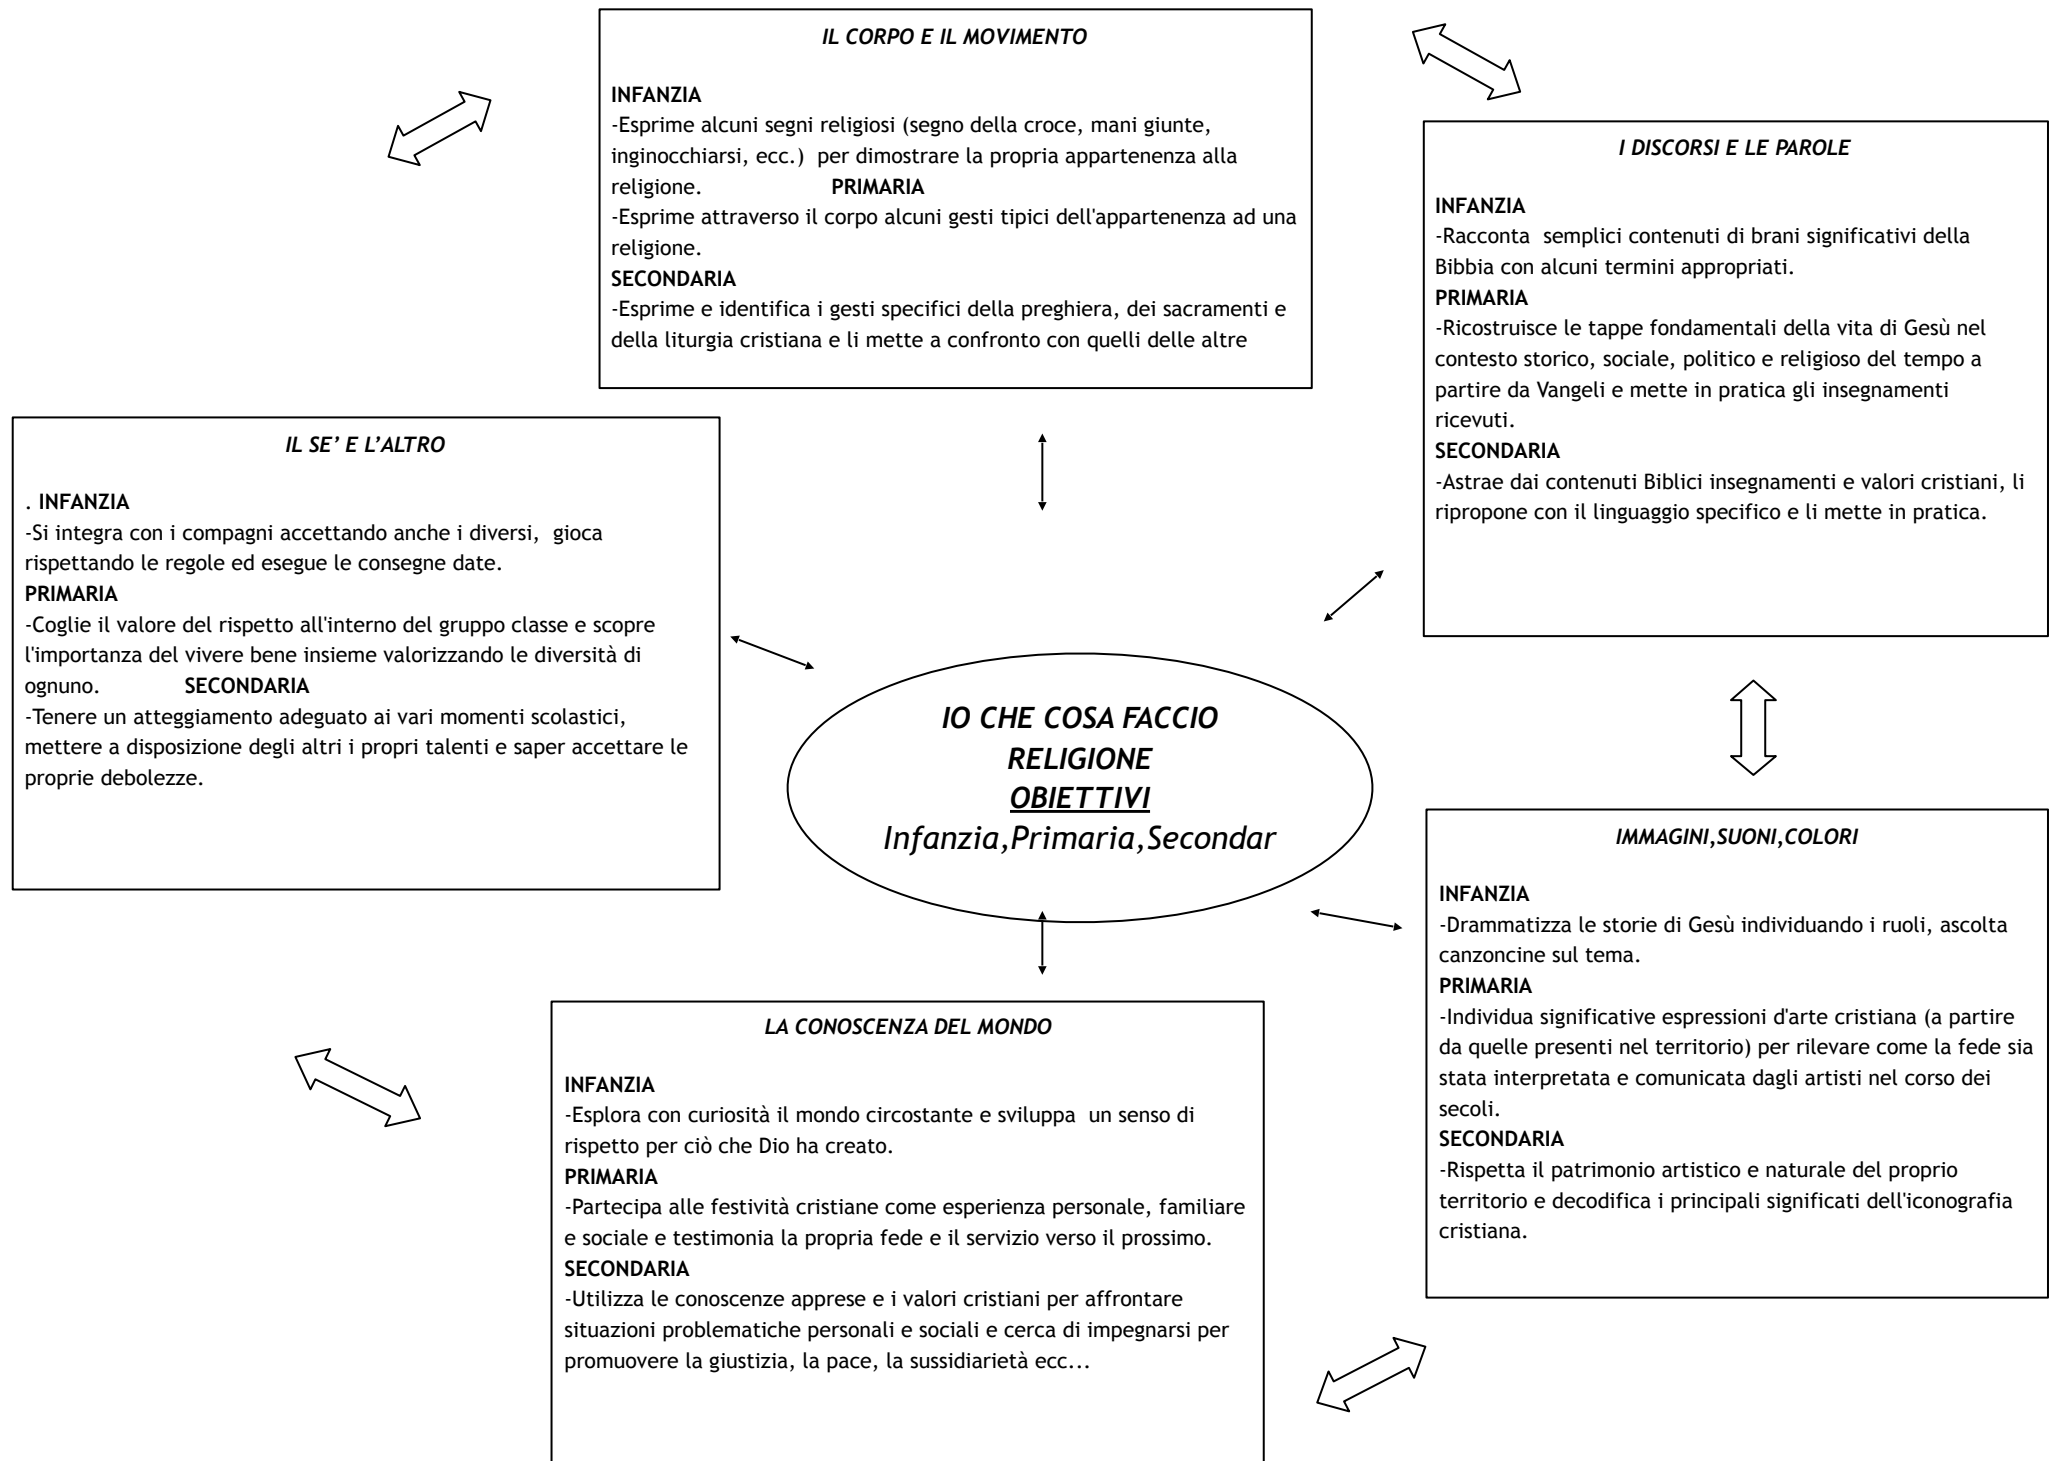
IL CORPO E IL MOVIMENTO

INFANZIA
-Esprime alcuni segni religiosi (segno della croce, mani giunte, inginocchiarsi, ecc.) per dimostrare la propria appartenenza alla religione.
PRIMARIA
-Esprime attraverso il corpo alcuni gesti tipici dell'appartenenza ad una religione.
SECONDARIA
-Esprime e identifica i gesti specifici della preghiera, dei sacramenti e della liturgia cristiana e li mette a confronto con quelli delle altre

I DISCORSI E LE PAROLE

INFANZIA
-Racconta semplici contenuti di brani significativi della Bibbia con alcuni termini appropriati.
PRIMARIA
-Ricostruisce le tappe fondamentali della vita di Gesù nel contesto storico, sociale, politico e religioso del tempo a partire da Vangeli e mette in pratica gli insegnamenti ricevuti.
SECONDARIA
-Astrae dai contenuti Biblici insegnamenti e valori cristiani, li ripropone con il linguaggio specifico e li mette in pratica.

IL SE' E L'ALTRO

. INFANZIA
-Si integra con i compagni accettando anche i diversi, gioca rispettando le regole ed esegue le consegne date.
PRIMARIA
-Coglie il valore del rispetto all'interno del gruppo classe e scopre l'importanza del vivere bene insieme valorizzando le diversità di ognuno.
SECONDARIA
-Tenere un atteggiamento adeguato ai vari momenti scolastici, mettere a disposizione degli altri i propri talenti e saper accettare le proprie debolezze.

IO CHE COSA FACCIO
RELIGIONE
OBIETTIVI
Infanzia,Primaria,Secondar

IMMAGINI,SUONI,COLORI

INFANZIA
-Drammatizza le storie di Gesù individuando i ruoli, ascolta canzoncine sul tema.
PRIMARIA
-Individua significative espressioni d'arte cristiana (a partire da quelle presenti nel territorio) per rilevare come la fede sia stata interpretata e comunicata dagli artisti nel corso dei secoli.
SECONDARIA
-Rispetta il patrimonio artistico e naturale del proprio territorio e decodifica i principali significati dell'iconografia cristiana.

LA CONOSCENZA DEL MONDO

INFANZIA
-Esplora con curiosità il mondo circostante e sviluppa un senso di rispetto per ciò che Dio ha creato.
PRIMARIA
-Partecipa alle festività cristiane come esperienza personale, familiare e sociale e testimonia la propria fede e il servizio verso il prossimo.
SECONDARIA
-Utilizza le conoscenze apprese e i valori cristiani per affrontare situazioni problematiche personali e sociali e cerca di impegnarsi per promuovere la giustizia, la pace, la sussidiarietà ecc...